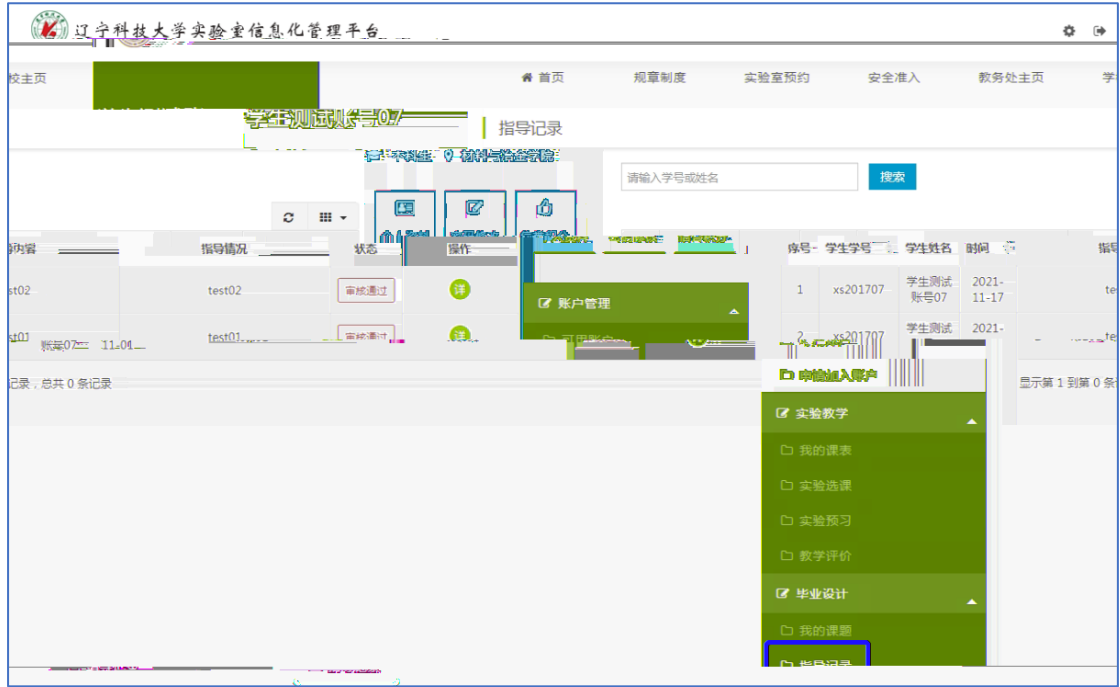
辽宁科技大学实验室信息化管理平台

校主页 首页 规章制度 实验室预约 安全准入 教务处主页 学

学生测试账号07

指导记录

请输入学号或姓名 搜索

| 内容 | 指导情况 | 状态 | 操作 |
|---|---|---|---|
| st02 | test02 | 审核通过 | 详 |
| st01 | test01 | 审核通过 | 详 |

账户管理

| 序号 | 学生学号 | 学生姓名 | 时间 | 指导 |
|---|---|---|---|---|
| 1 | xs201707 | 学生测试账号07 | 2021-11-17 | te |
| 2 | xs201707 | 学生测试 | 2021- | te |

记录，总共 0 条记录

申请加入账户

实验教学
我的课表
实验选课
实验预习
教学评价
毕业设计
我的课题
指导记录

显示第 1 到第 0 条